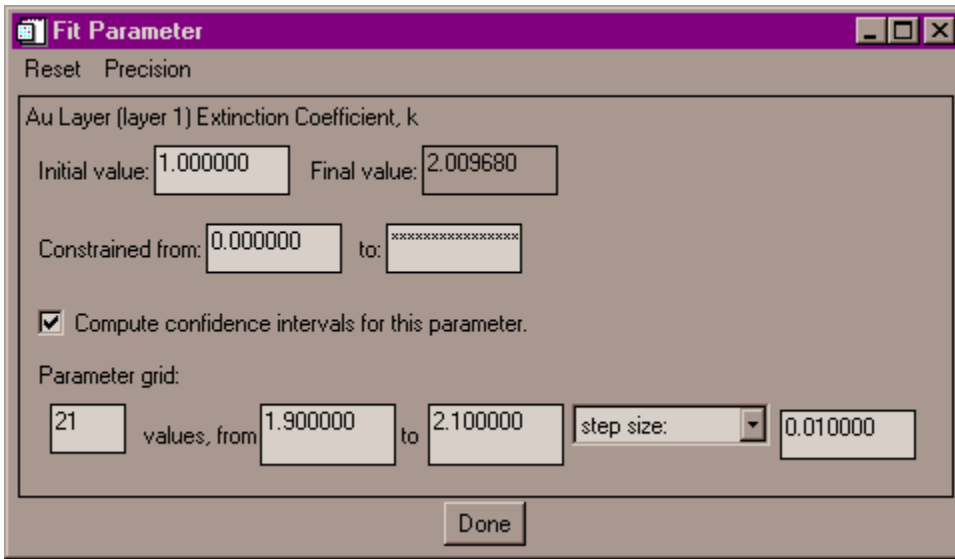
Fit Parameter

Reset Precision

Au Layer (layer 1) Extinction Coefficient, k

Initial value: 1.000000 Final value: 2.009680

Constrained from: 0.000000 to: ***************

Compute confidence intervals for this parameter.

Parameter grid:

21 values, from 1.900000 to 2.100000 step size: 0.010000

Done